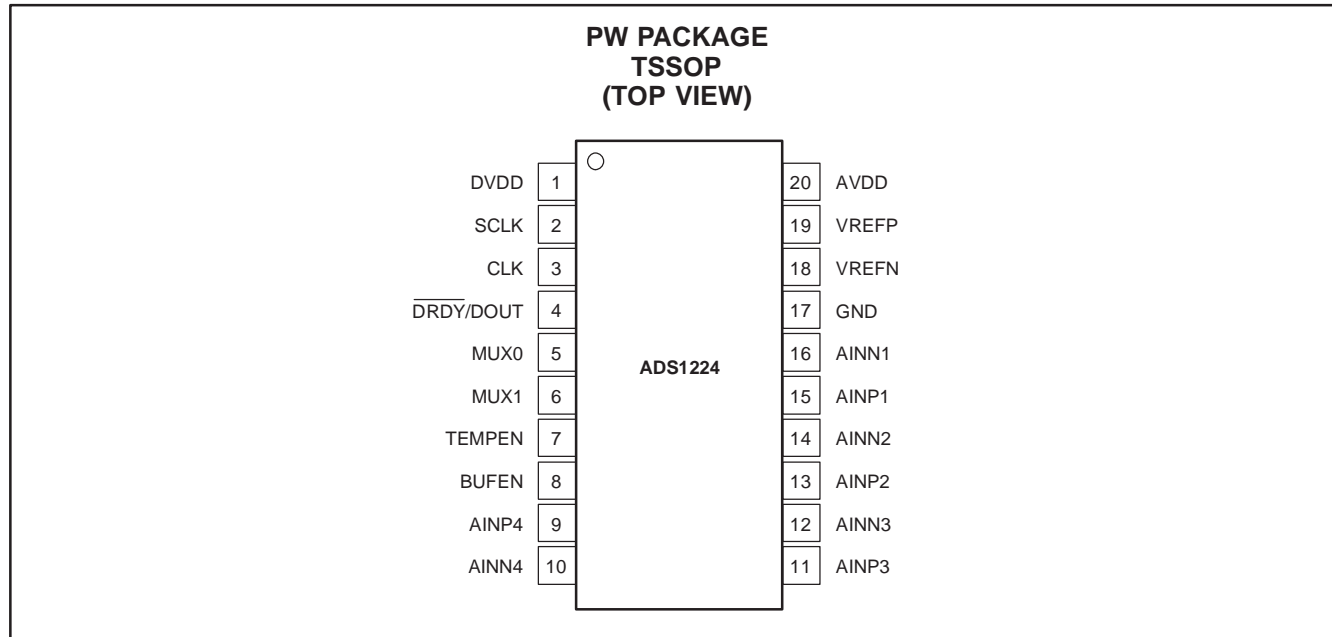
PW PACKAGE
TSSOP
(TOP VIEW)

DVDD 1
SCLK 2
CLK 3
$\overline{DRDY}$/DOUT 4
MUX0 5
MUX1 6
TEMPEN 7
BUFEN 8
AINP4 9
AINN4 10

ADS1224

20 AVDD
19 VREFP
18 VREFN
17 GND
16 AINN1
15 AINP1
14 AINN2
13 AINP2
12 AINN3
11 AINP3